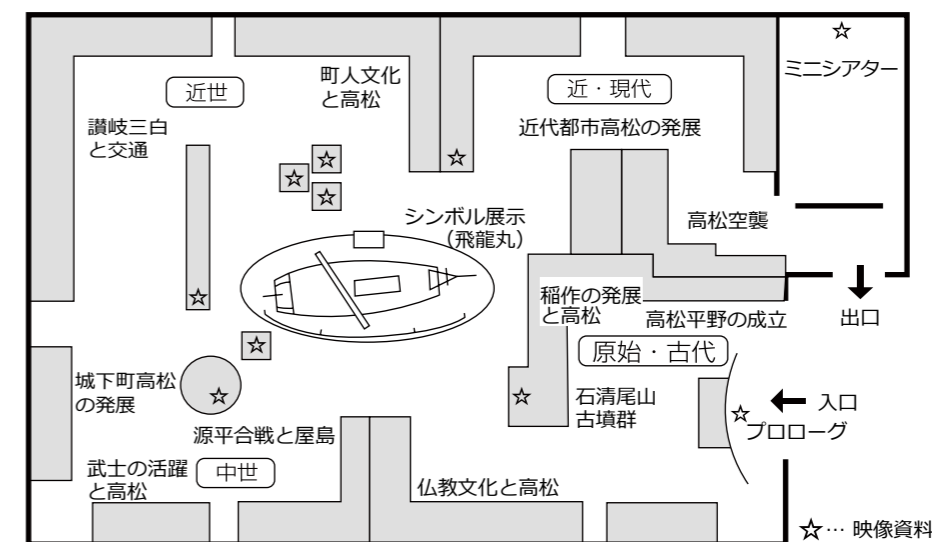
☆
ミニシアター

近世

町人文化
と高松

近・現代

讃岐三白
と交通

近代都市高松の発展

☆
☆
☆
☆

シンボル展示
(飛龍丸)

高松空襲

☆

稲作の発展
と高松

高松平野の成立

出口

☆

原始・古代

城下町高松
の発展

☆

☆

石清尾山
古墳群

☆

入口
プロローグ

源平合戦と屋島

武士の活躍
と高松

中世

仏教文化と高松

☆… 映像資料